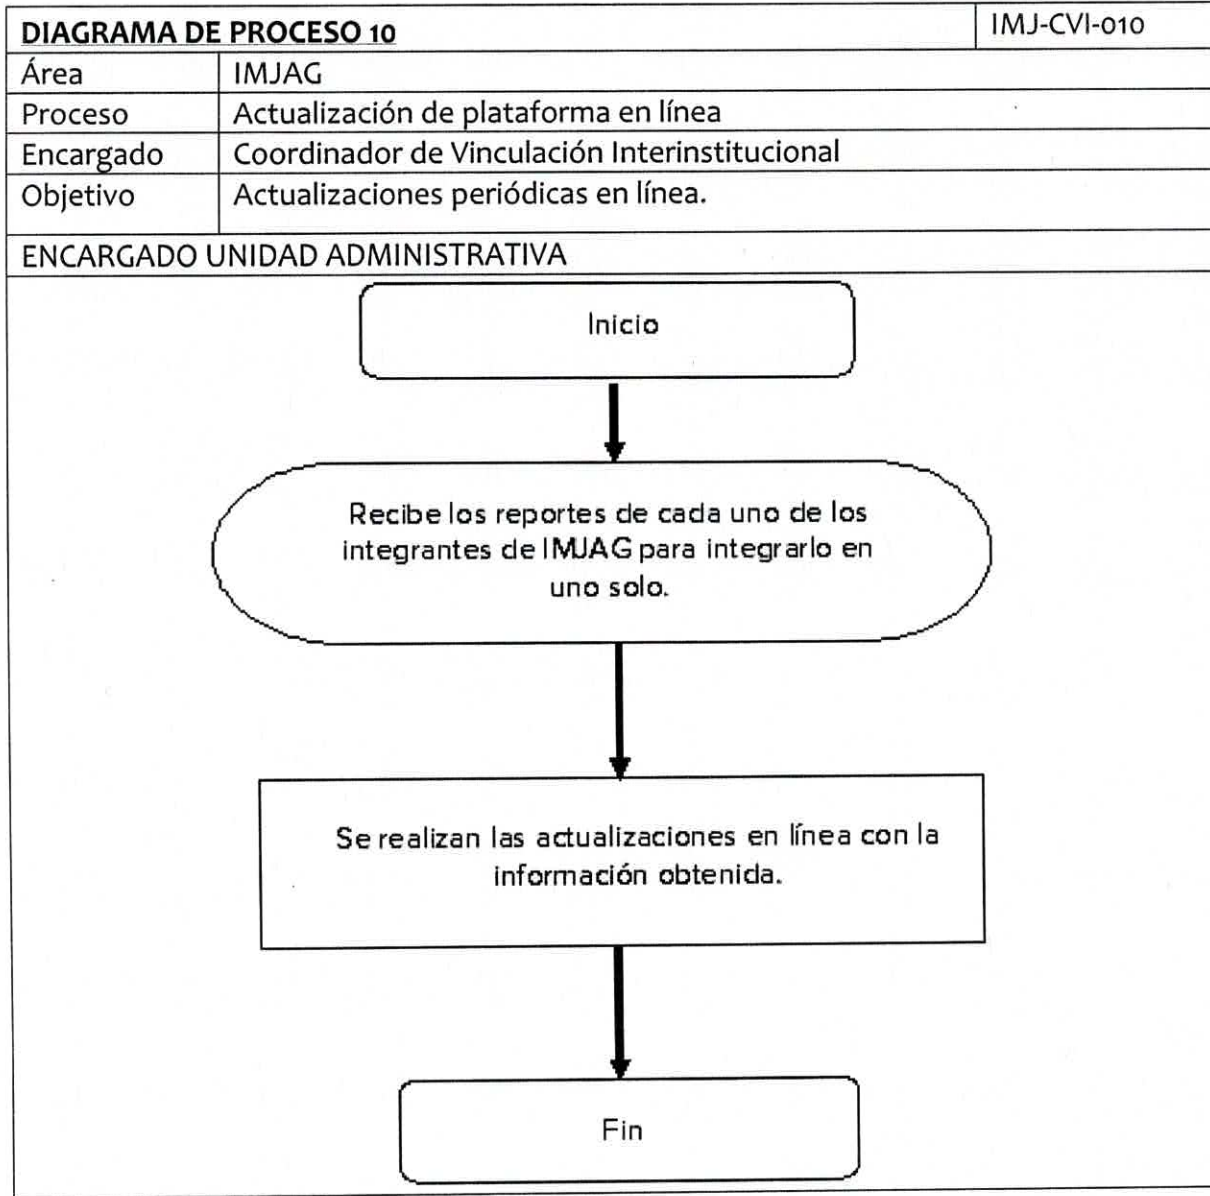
| DIAGRAMA DE PROCESO 10 | IMJ-CVI-010 |
|---|---|
| Área | IMJAG |
| Proceso | Actualización de plataforma en línea |
| Encargado | Coordinador de Vinculación Interinstitucional |
| Objetivo | Actualizaciones periódicas en línea. |

ENCARGADO UNIDAD ADMINISTRATIVA

Inicio

Recibe los reportes de cada uno de los integrantes de IMJAG para integrarlo en uno solo.

Se realizan las actualizaciones en línea con la información obtenida.

Fin